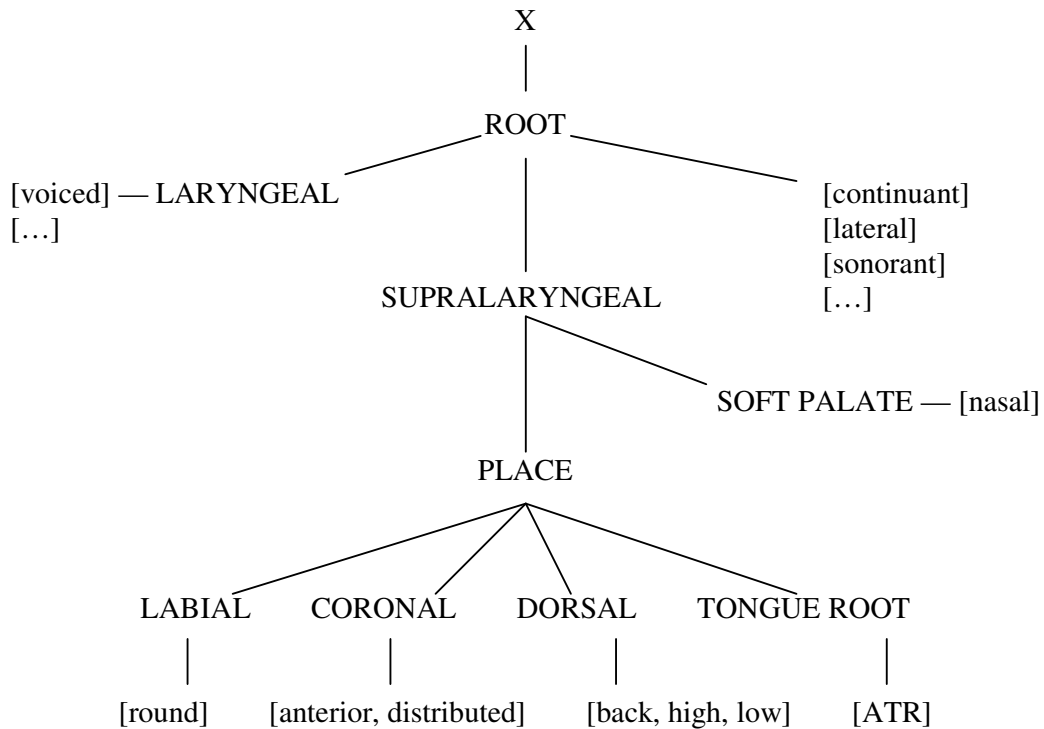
X

ROOT

[voiced] — LARYNGEAL
[…]

[continuant]
[lateral]
[sonorant]
[…]

SUPRALARYNGEAL

SOFT PALATE — [nasal]

PLACE

LABIAL CORONAL DORSAL TONGUE ROOT

[round] [anterior, distributed] [back, high, low] [ATR]